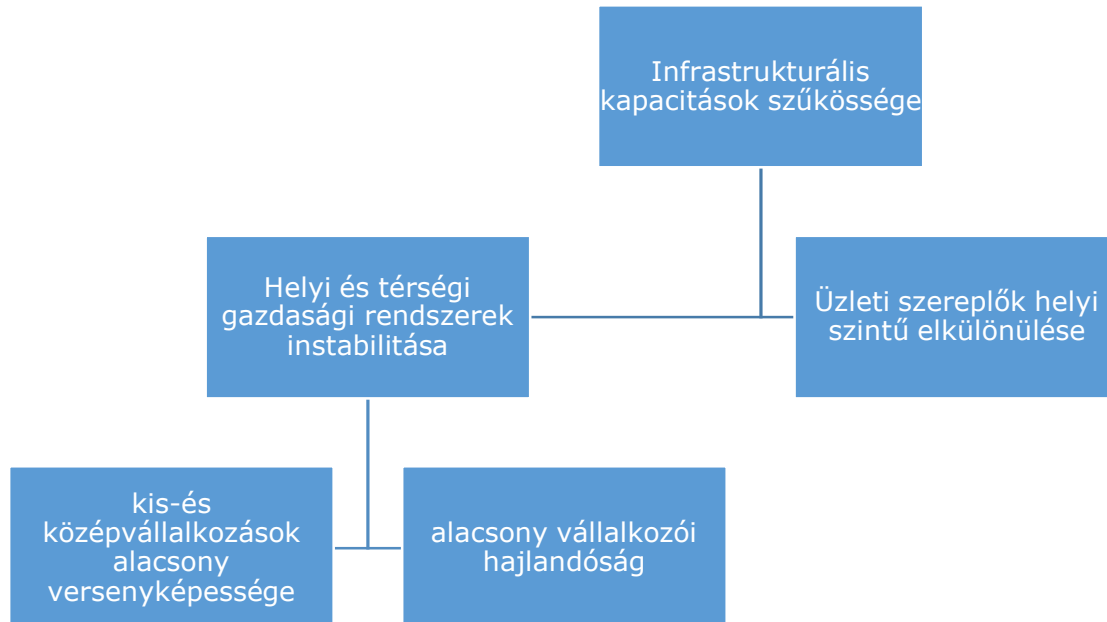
Infrastrukturális kapacitások szűkössége

Helyi és térségi gazdasági rendszerek instabilitása

Üzleti szereplők helyi szintű elkülönülése

kis-és középvállalkozások alacsony versenyképessége

alacsony vállalkozói hajlandóság